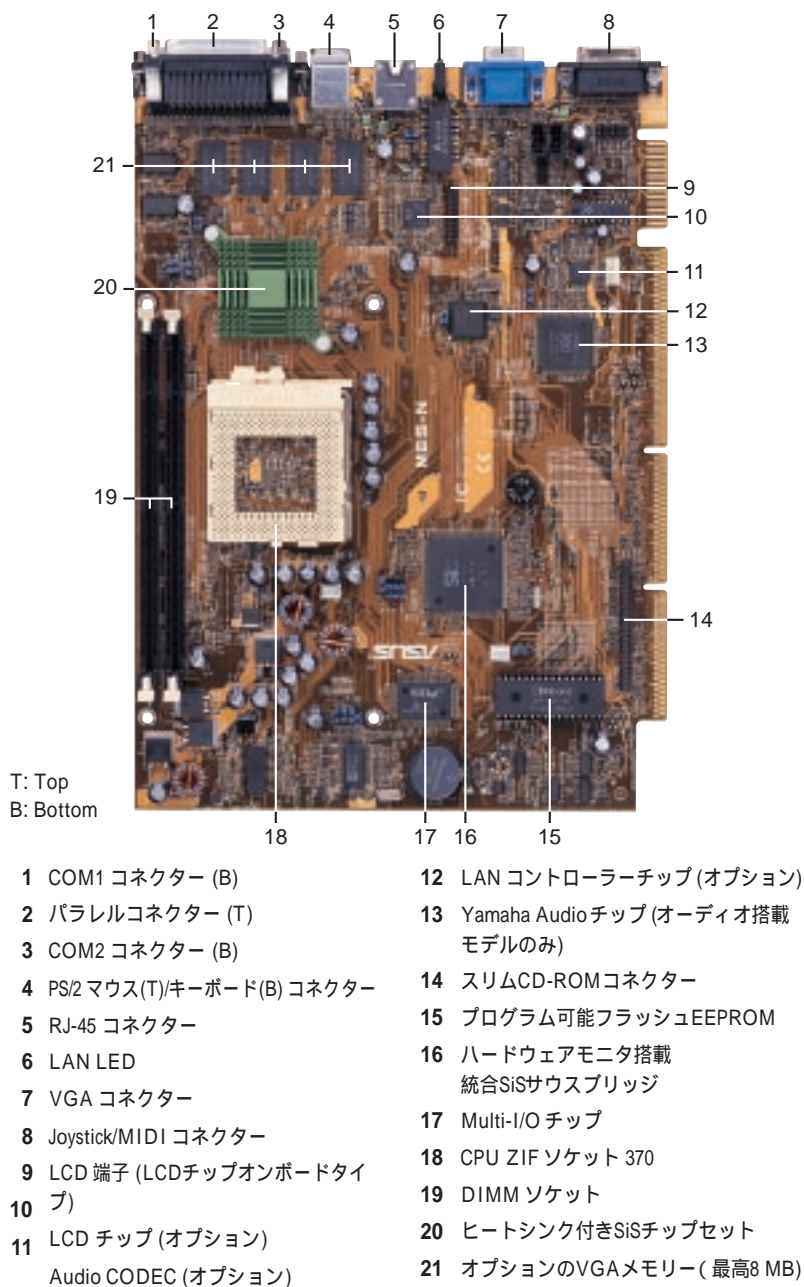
1 2 3 4 5 6 7 8

21

9

10

11

20

12

13

19

14

T: Top
B: Bottom

18 17 16 15

1 COM1 コネクター (B)

2 パラレルコネクター (T)

3 COM2 コネクター (B)

4 PS/2 マウス(T)/キーボード(B) コネクター

5 RJ-45 コネクター

6 LAN LED

7 VGA コネクター

8 Joystick/MIDI コネクター

9 LCD 端子 (LCDチップオンボードタイプ)

10 LCD チップ (オプション)

11 Audio CODEC (オプション)

12 LAN コントローラーチップ (オプション)

13 Yamaha Audio チップ (オーディオ搭載モデルのみ)

14 スリムCD-ROMコネクター

15 プログラム可能フラッシュEEPROM

16 ハードウェアモニタ搭載 統合SiSサウスブリッジ

17 Multi-I/O チップ

18 CPU ZIF ソケット 370

19 DIMM ソケット

20 ヒートシンク付きSiSチップセット

21 オプションのVGAメモリー( 最高8 MB)